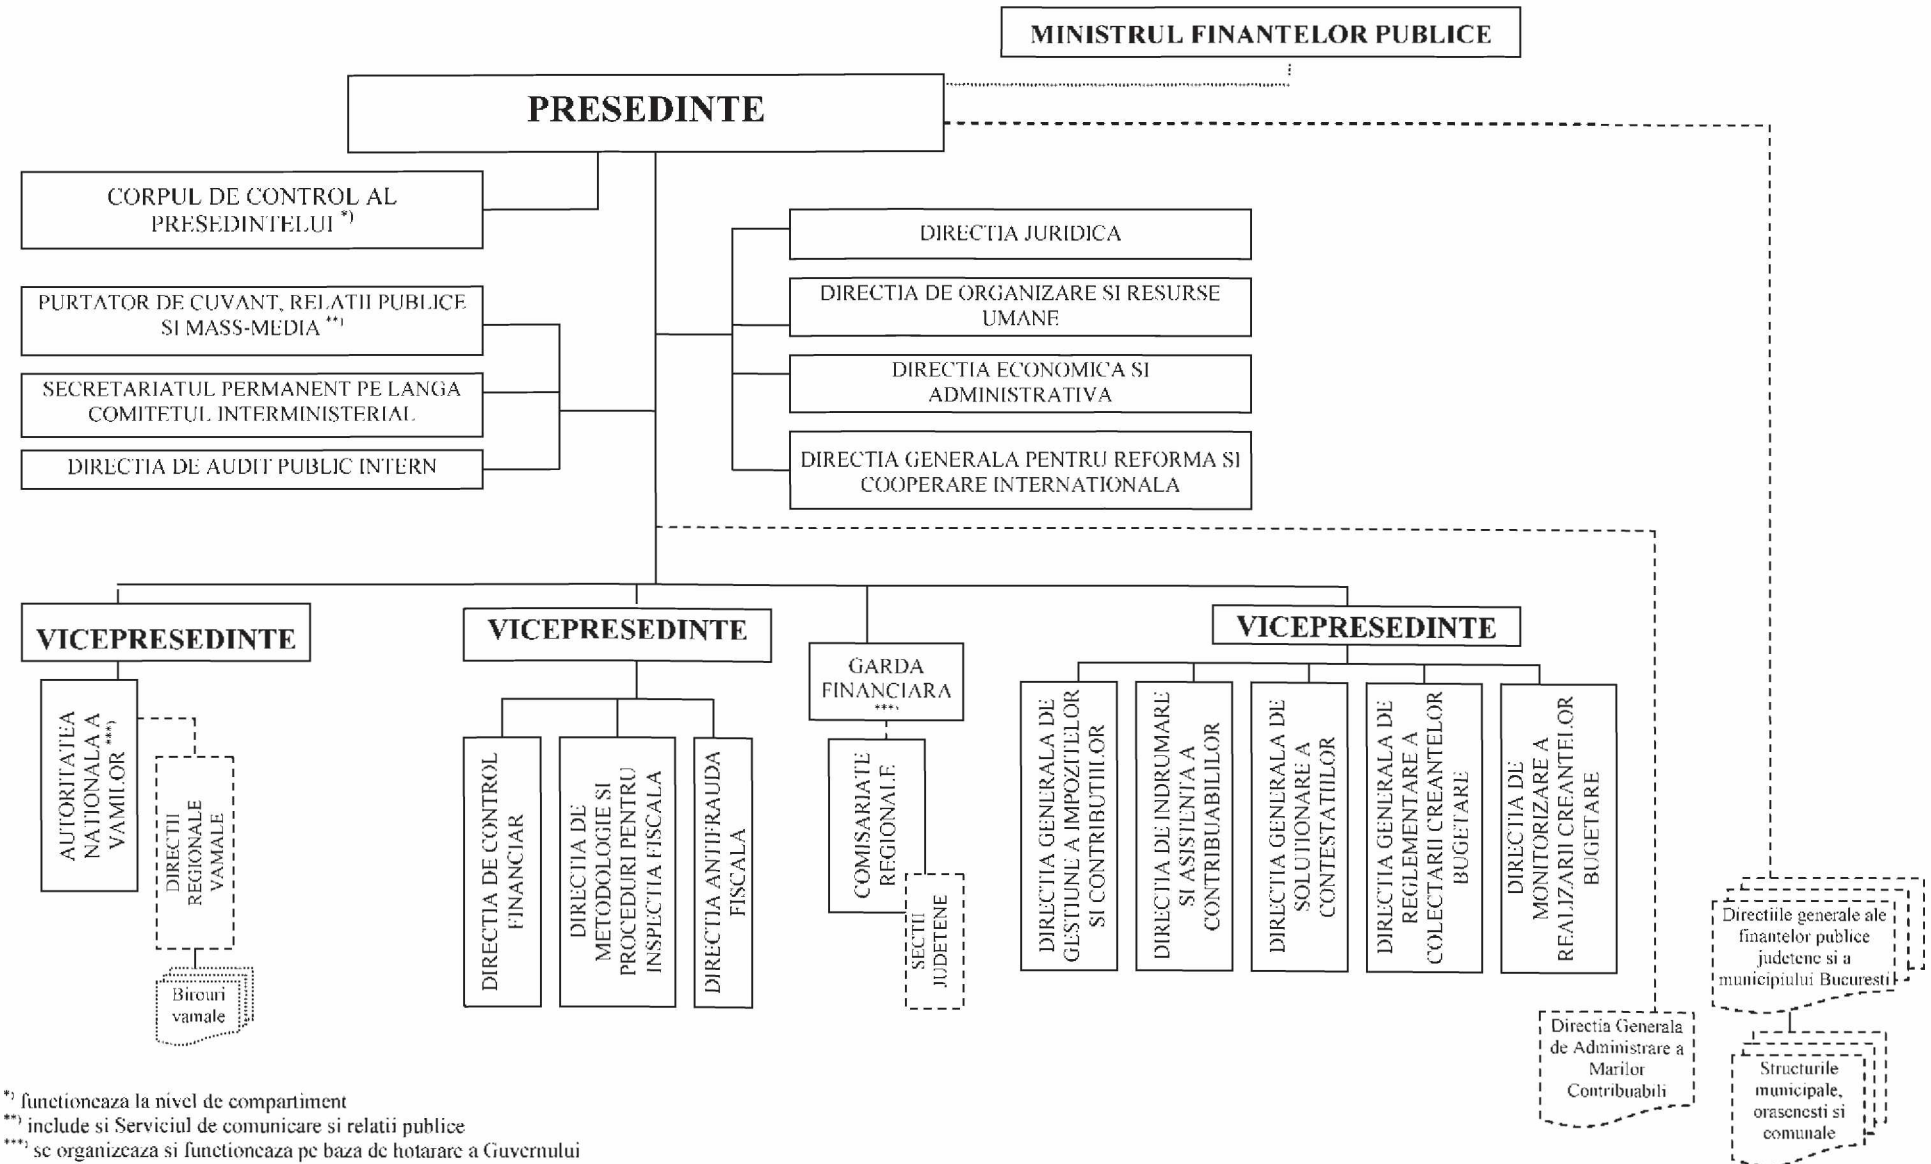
MINISTRUL FINANTELOR PUBLICE

PRESEDINTE

CORPUL DE CONTROL AL PRESEDINTELUI *)

PURTATOR DE CUVANT, RELATII PUBLICE SI MASS-MEDIA **)

SECRETARIATUL PERMANENT PE LANGA COMITETUL INTERMINISTERIAL

DIRECTIA DE AUDIT PUBLIC INTERN

DIRECTIA JURIDICA

DIRECTIA DE ORGANIZARE SI RESURSE UMANE

DIRECTIA ECONOMICA SI ADMINISTRATIVA

DIRECTIA GENERALA PENTRU REFORMA SI COOPERARE INTERNATIONALA

VICEPRESEDINTE

AUTORITATEA NATIONALA A VAMILOR ***)

DIRECTII REGIONALE VAMALE

Birouri vamale

VICEPRESEDINTE

DIRECTIA DE CONTROL FINANCIAR

DIRECTIA DE METODOLOGIE SI PROCEDURI PENTRU INSPECTIA FISCALA

DIRECTIA ANTIFRAUDA FISCALA

GARDA FINANCIARA ***)

COMISARIATE REGIONALE

SECTII JUDETENE

VICEPRESEDINTE

DIRECTIA GENERALA DE GESTIUNE A IMPOZITELOR SI CONTRIBUTIILOR

DIRECTIA DE INDRUMARE SI ASISTENTA A CONTRIBUABILILOR

DIRECTIA GENERALA DE SOLUTIONARE A CONTESTATIILOR

DIRECTIA GENERALA DE REGLEMENTARE A COLECTARII CREANTELOR BUGETARE

DIRECTIA DE MONITORIZARE A REALIZARII CREANTELOR BUGETARE

Directia Generala de Administrare a Marilor Contribuabili

Directiile generale ale finantelor publice judetene si a municipiului Bucuresti

Structurile municipale, orasenesti si comunale

*) functioneaza la nivel de compartiment
**) include si Serviciul de comunicare si relatii publice
***) se organizeaza si functioneaza pe baza de hotarare a Guvernului